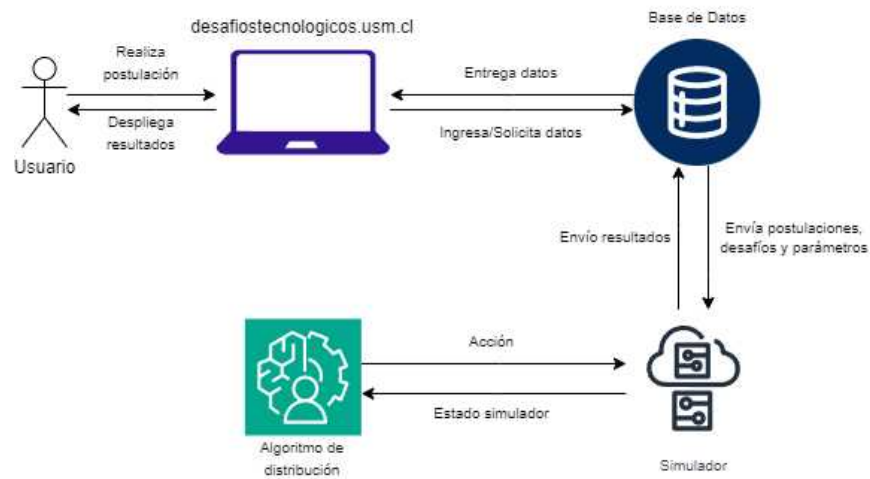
desafiostecnologicos.usm.cl

Base de Datos

Realiza postulación

Despliega resultados

Usuario

Entrega datos

Ingresa/Solicita datos

Envío resultados

Envía postulaciones, desafíos y parámetros

Acción

Estado simulador

Algoritmo de distribución

Simulador